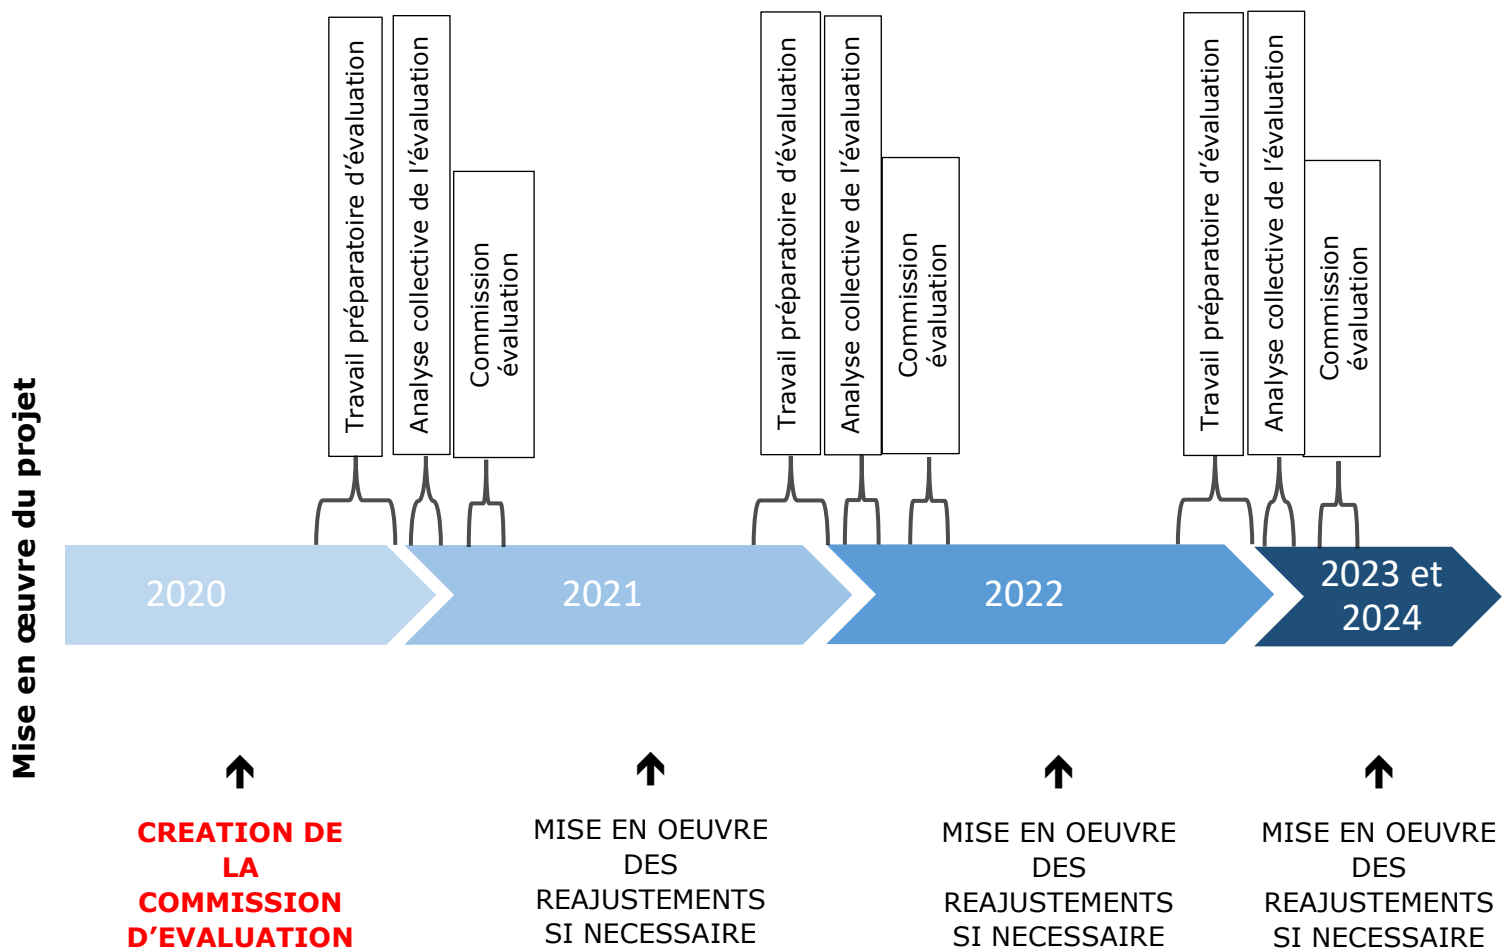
Mise en œuvre du projet

Travail préparatoire d'évaluation

Analyse collective de l'évaluation

Commission évaluation

Travail préparatoire d'évaluation

Analyse collective de l'évaluation

Commission évaluation

Travail préparatoire d'évaluation

Analyse collective de l'évaluation

Commission évaluation

2020

2021

2022

2023 et 2024

CREATION DE LA COMMISSION D'EVALUATION

MISE EN OEUVRE DES REAJUSTEMENTS SI NECESSAIRE

MISE EN OEUVRE DES REAJUSTEMENTS SI NECESSAIRE

MISE EN OEUVRE DES REAJUSTEMENTS SI NECESSAIRE